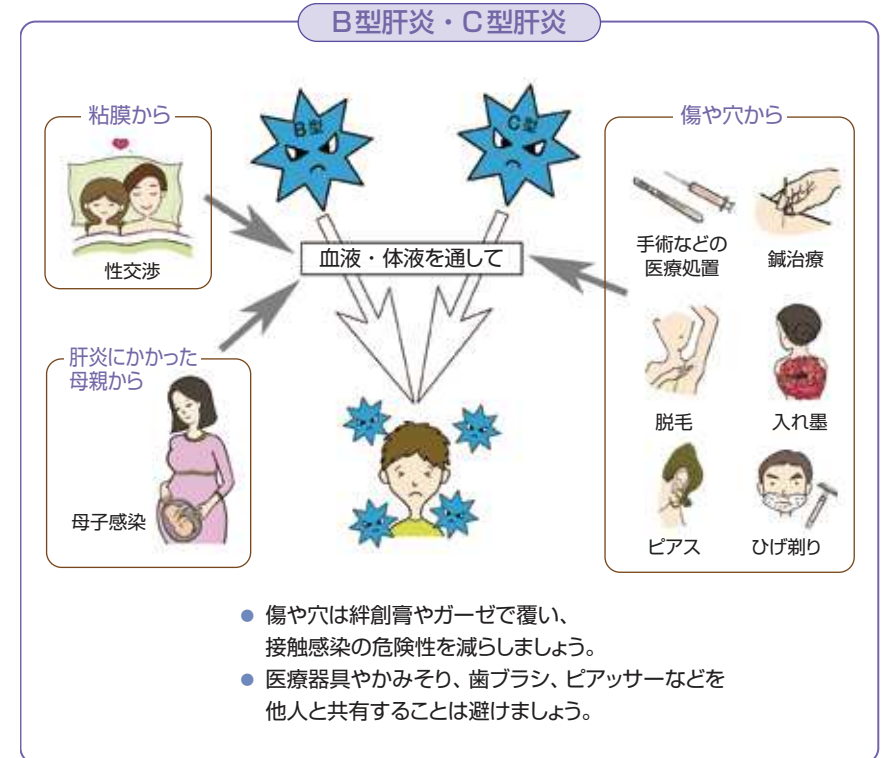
B型肝炎・C型肝炎

粘膜から

性交渉

B型

C型

血液・体液を通して

傷や穴から

手術などの医療処置

鍼治療

脱毛

入れ墨

ピアス

ひげ剃り

肝炎にかかった母親から

母子感染

● 傷や穴は絆創膏やガーゼで覆い、接触感染の危険性を減らしましょう。

● 医療器具やかみそり、歯ブラシ、ピアッサーなどを他人と共有することは避けましょう。